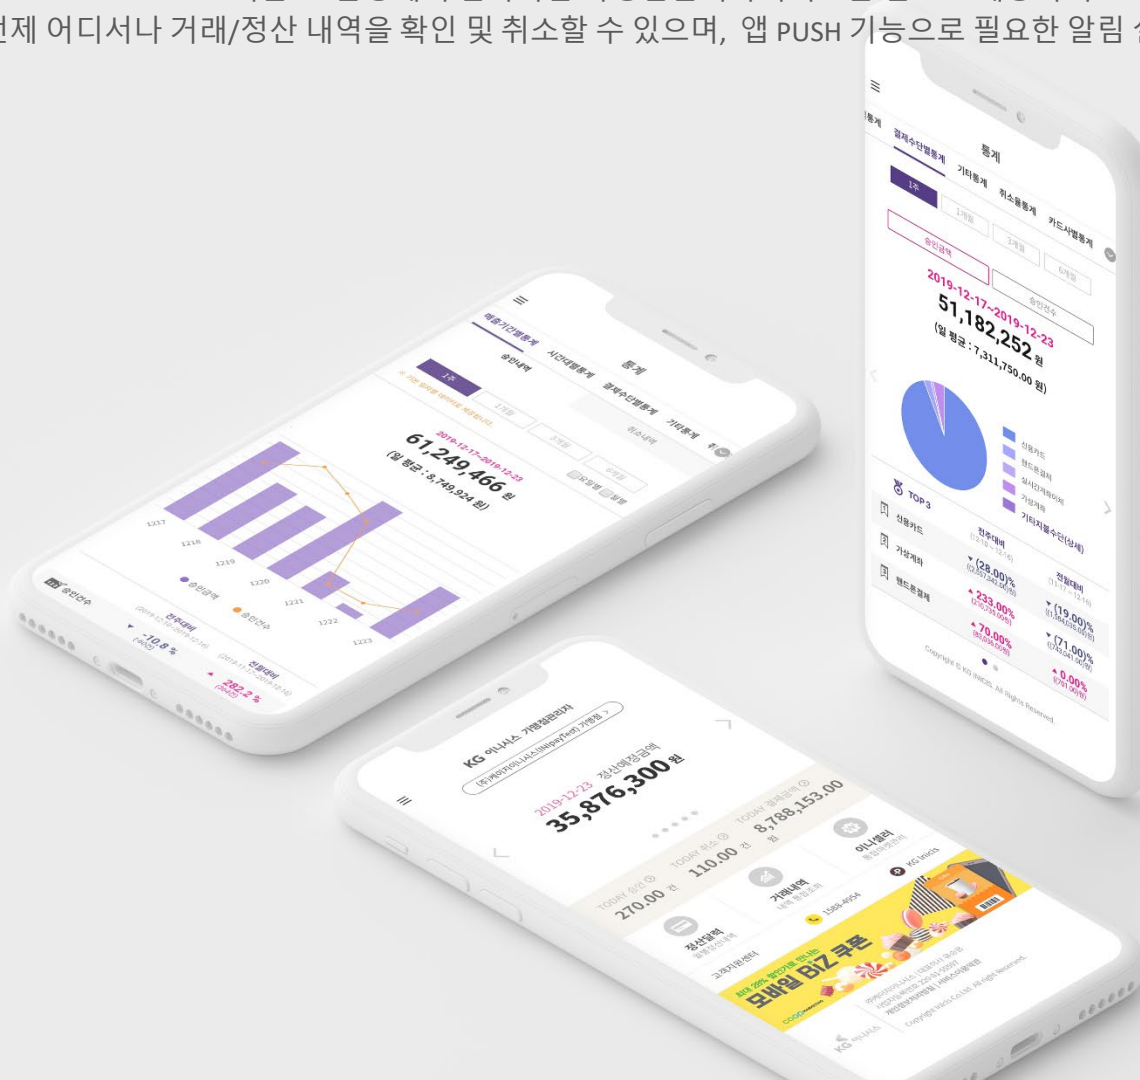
언제 어디서나 거래/정산 내역을 확인 및 취소할 수 있으며, 앱 PUSH 기능으로 필요한 알림 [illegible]

통계
결제수단별통계 기타통계 취소율통계 카드사별통계
1주 1개월 3개월 6개월
승인금액 승인건수
2019-12-17~2019-12-23
51,182,252원
(일 평균 : 7,311,750.00 원)
신용카드
핸드폰결제
실시간계좌이체
가상계좌
기타지불수단(상세)
TOP 3
신용카드
가상계좌
핸드폰결제
전주대비
(28.00)%
233.00%
70.00%
전월대비
(19.00)%
(71.00)%
0.00%
Copyright © KG INICIS. All Rights Reserved

통계
매출기간별통계 시간대별통계 결제수단별통계 기타통계
승인내역 취소내역
1주 1개월 3개월 6개월
2019-12-17~2019-12-23
61,249,466 원
(일 평균 : 8,749,924 원)
1217
1218
1219
1220
1221
1222
1223
승인금액
승인건수
승인건수
전주대비
-10.8%
전월대비
282.2%

KG 이니시스 가맹점관리자
(주)케이지이니시스(INIpayTest) 가맹점
2019-12-23 정산예정금액
35,876,300원
TODAY 승인 270.00 건
TODAY 취소 110.00 건
TODAY 결제금액 8,788,153.00 원
정산내역
거래내역
이니센터
고객지원센터
1588-4954
KG INICIS
최대 28% 할인가로 만나는
모바일 BIZ 쿠폰
KG 이니시스
Copyright INICIS Co.,Ltd. All rights Reserved.